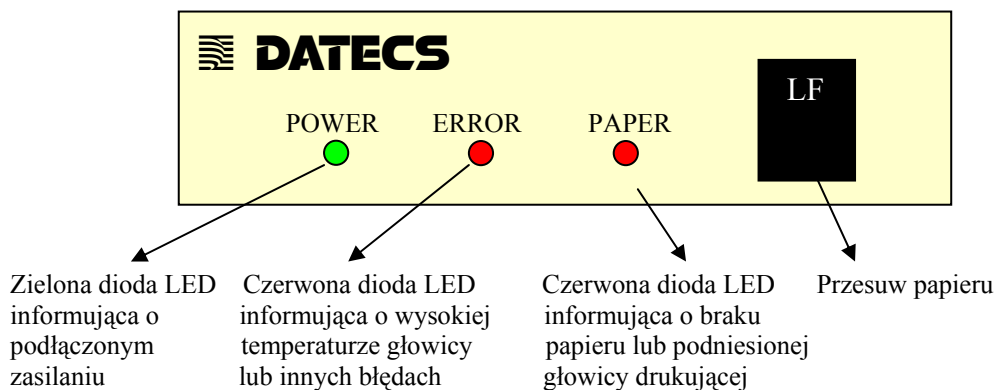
DATECS

POWER ERROR PAPER

LF

Zielona dioda LED informująca o podłączonym zasilaniu

Czerwona dioda LED informująca o wysokiej temperaturze głowicy lub innych błędach

Czerwona dioda LED informująca o braku papieru lub podniesionej głowicy drukującej

Przesuw papieru